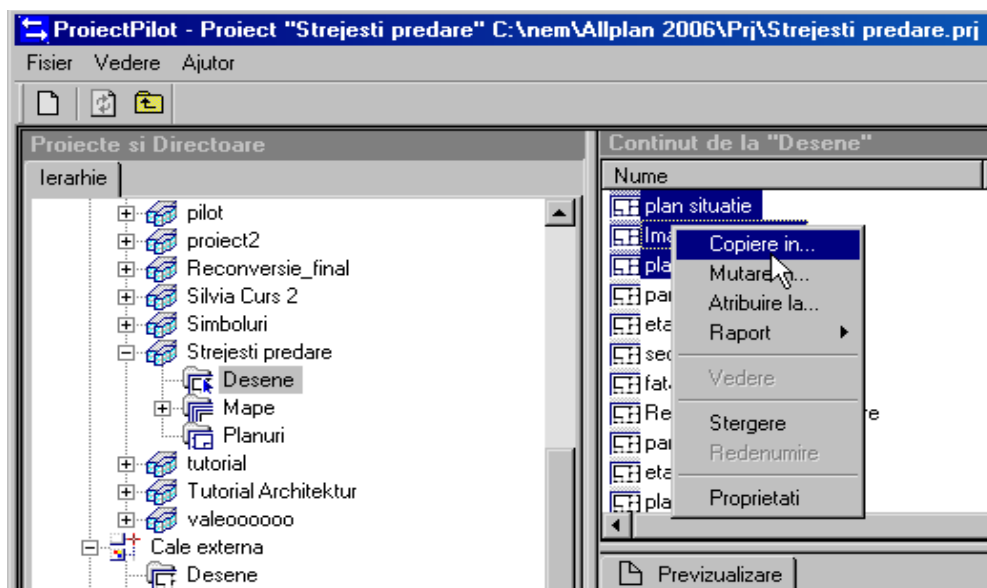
ProiectPilot - Proiect "Strejesti predare" C:\nem\Allplan 2006\Prj\Strejesti predare.prj

Fisier Vedere Ajutor

Proiecte si Directoare

Ierarhie

pilot
proiect2
Reconversie_final
Silvia Curs 2
Simboluri
Strejesti predare
Desene
Mape
Planuri
tutorial
Tutorial Architektur
valeoooooo
Cale externa
Desene

Continut de la "Desene"

Nume

plan situatie
Ima
pla
par
eta
sec
fat
Re
par
eta
pla

Copiere in...
Mutare in...
Atribuire la...
Raport
Vedere
Stergere
Redenumire
Proprietati

Previzualizare